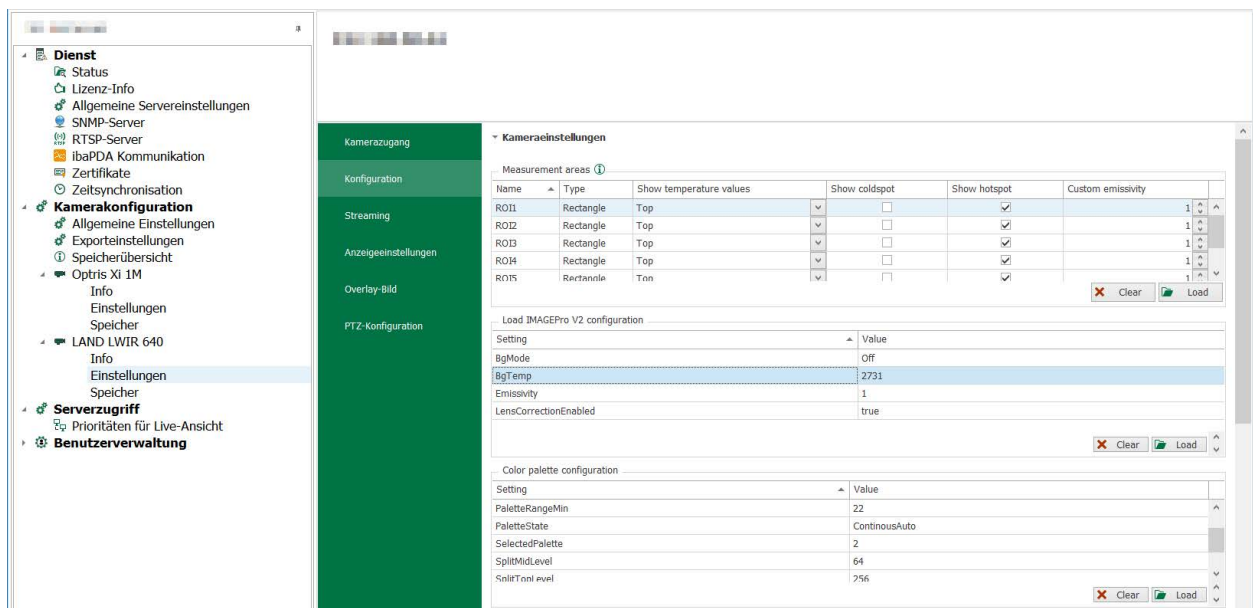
Dienst
Status
Lizenz-Info
Allgemeine Servereinstellungen
SNMP-Server
RTSP-Server
ibaPDA Kommunikation
Zertifikate
Zeitsynchronisation
Kamerakonfiguration
Allgemeine Einstellungen
Exporteinstellungen
Speicherübersicht
Optris Xi 1M
Info
Einstellungen
Speicher
LAND LWIR 640
Info
Einstellungen
Speicher
Serverzugriff
Prioritäten für Live-Ansicht
Benutzerverwaltung

Kamerazugang
Konfiguration
Streaming
Anzeigeeinstellungen
Overlay-Bild
PTZ-Konfiguration

Kameraeinstellungen

Measurement areas

| Name | Type | Show temperature values | Show coldspot | Show hotspot | Custom emissivity |
|---|---|---|---|---|---|
| ROI1 | Rectangle | Top | ☐ | ☑ | 1 |
| ROI2 | Rectangle | Top | ☐ | ☑ | 1 |
| ROI3 | Rectangle | Top | ☐ | ☑ | 1 |
| ROI4 | Rectangle | Top | ☐ | ☑ | 1 |
| ROI5 | Rectangle | Top | ☐ | ☑ | 1 |

Clear Load

Load IMAGEPro V2 configuration

| Setting | Value |
|---|---|
| BgMode | Off |
| BgTemp | 2731 |
| Emissivity | 1 |
| LensCorrectionEnabled | true |

Clear Load

Color palette configuration

| Setting | Value |
|---|---|
| PaletteRangeMin | 22 |
| PaletteState | ContinousAuto |
| SelectedPalette | 2 |
| SplitMidLevel | 64 |
| SplitTopLevel | 256 |

Clear Load